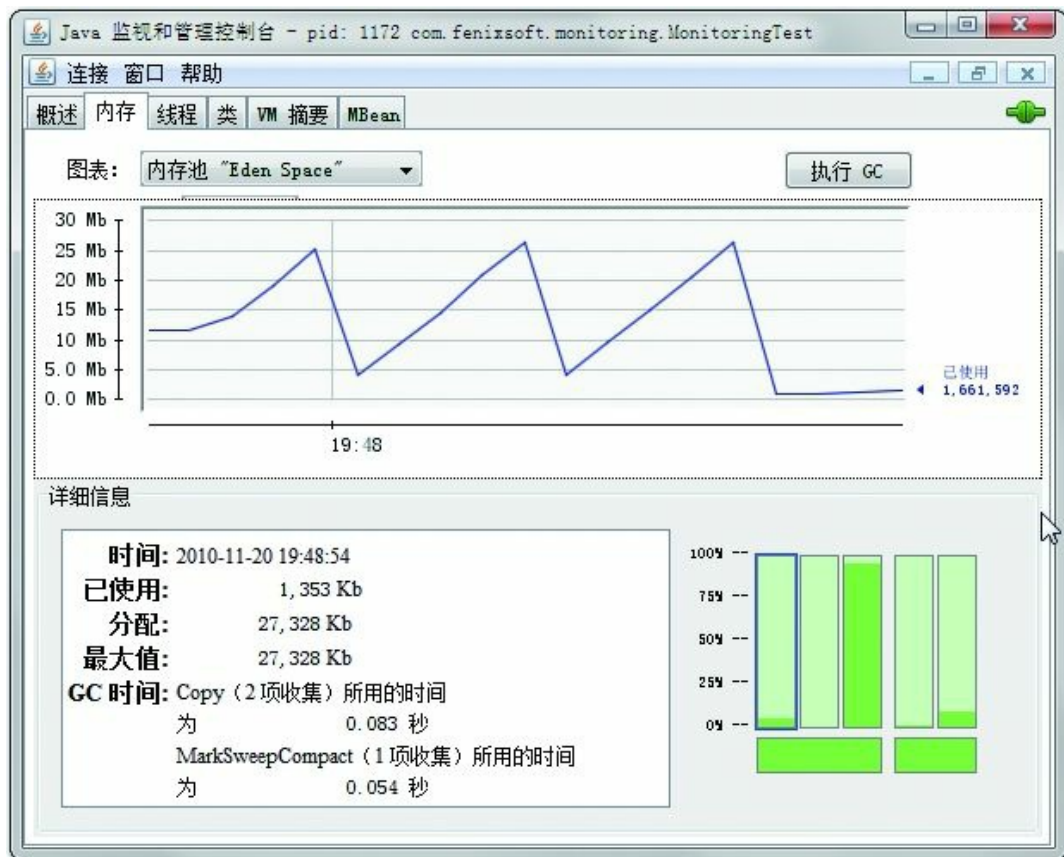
Java 监视和管理控制台 - pid: 1172 com.fenixsoft.monitoring.MonitoringTest

连接 窗口 帮助

概述 内存 线程 类 VM 摘要 MBean

图表: 内存池 "Eden Space"

执行 GC

30 Mb
25 Mb
20 Mb
15 Mb
10 Mb
5.0 Mb
0.0 Mb

19:48

已使用 1,661,592

详细信息

时间: 2010-11-20 19:48:54
已使用: 1,353 Kb
分配: 27,328 Kb
最大值: 27,328 Kb
GC 时间: Copy（2 项收集）所用的时间为 0.083 秒
MarkSweepCompact（1 项收集）所用的时间为 0.054 秒

100% --
75% --
50% --
25% --
0% --